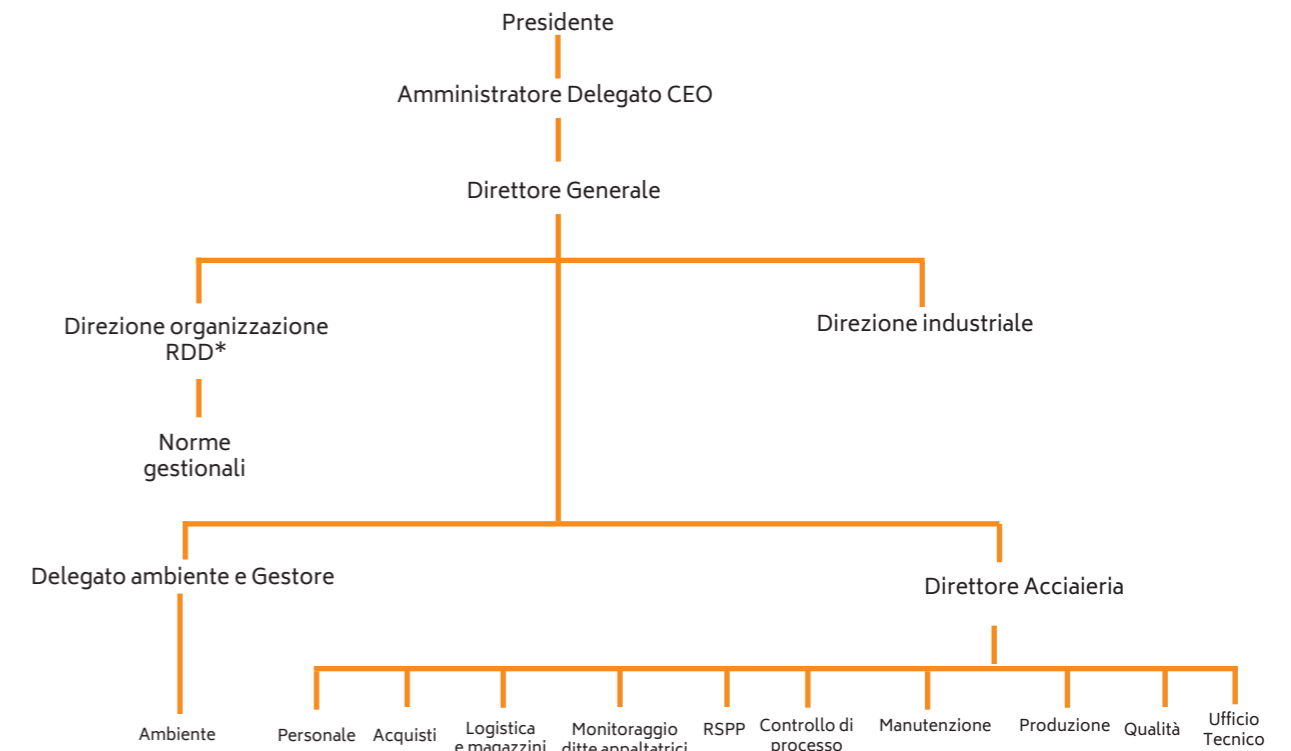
Presidente

Amministratore Delegato CEO

Direttore Generale

Direzione organizzazione RDD*

Direzione industriale

Norme gestionali

Delegato ambiente e Gestore

Direttore Acciaieria

Ambiente

Personale

Acquisti

Logistica e magazzini

Monitoraggio ditte appaltatrici

RSPP

Controllo di processo

Manutenzione

Produzione

Qualità

Ufficio Tecnico